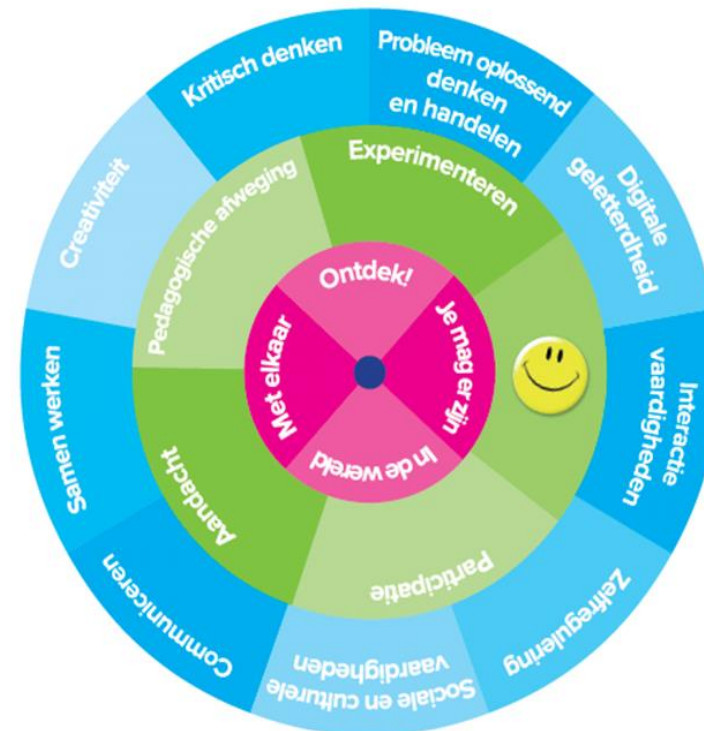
Kritisch denken

Probleem oplossend denken en handelen

Digitale geletterdheid

Interactie vaardigheden

Zelfregulering

Sociale en culturele vaardigheden

Communiceren

Samen werken

Creativiteit

Pedagogische afweging

Experimenteren

Participatie

Aandacht

Ontdek!

Je mag er zijn

In de wereld

Met elkaar